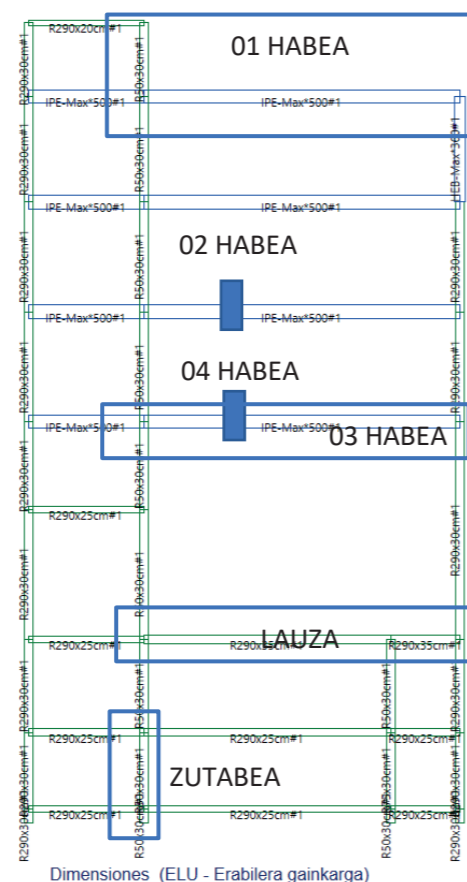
R290x20cm#1
01 HABEA
R290x30cm#1
R50x30cm#1
IPE-Max*500#1
IPE-Max*500#1
HEB-Max*300#1
R290x30cm#1
R50x30cm#1
IPE-Max*500#1
IPE-Max*500#1
02 HABEA
R290x30cm#1
R50x30cm#1
IPE-Max*500#1
IPE-Max*500#1
04 HABEA
R290x30cm#1
R50x30cm#1
IPE-Max*500#1
IPE-Max*500#1
03 HABEA
R290x30cm#1
R50x30cm#1
R290x30cm#1
R290x25cm#1
R290x30cm#1
R50x30cm#1
R290x30cm#1
R290x25cm#1
R290x35cm#1
LAUZA
R290x35cm#1
R290x30cm#1
R50x30cm#1
R50x30cm#1
R290x30cm#1
R290x25cm#1
R290x25cm#1
R290x25cm#1
ZUTABEA
R290x30cm#1
R50x30cm#1
R50x30cm#1
R290x30cm#1
R290x25cm#1
R290x25cm#1
R290x25cm#1
Dimensiones (ELU - Erabilera gainkarga)